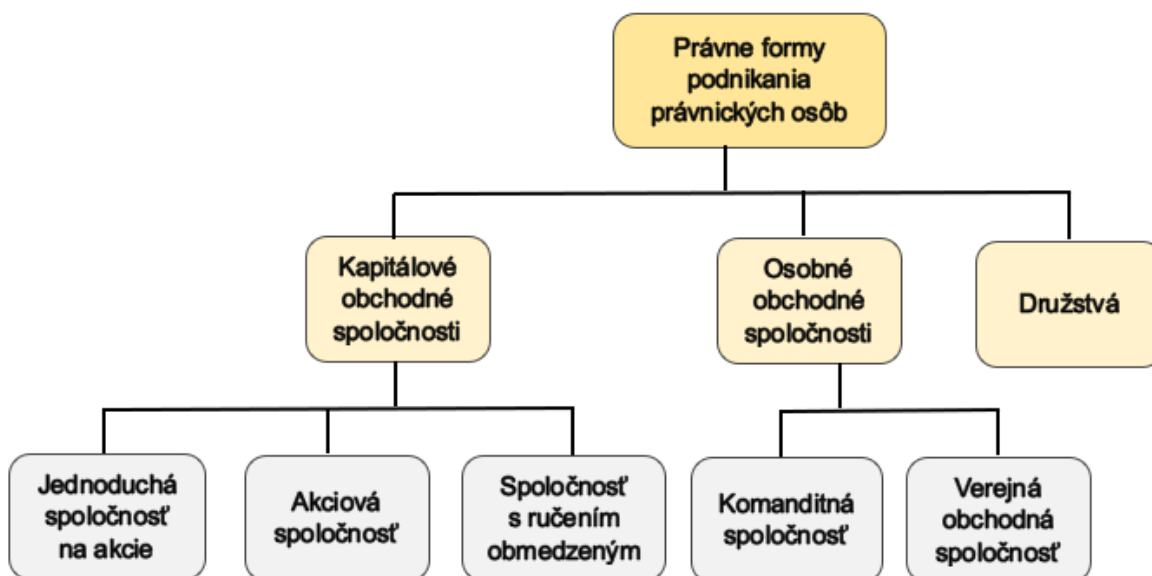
Právne formy podnikania právnických osôb

Kapitálové obchodné spoločnosti

Osobné obchodné spoločnosti

Družstvá

Jednoduchá spoločnosť na akcie

Akciová spoločnosť

Spoločnosť s ručením obmedzeným

Komanditná spoločnosť

Verejná obchodná spoločnosť